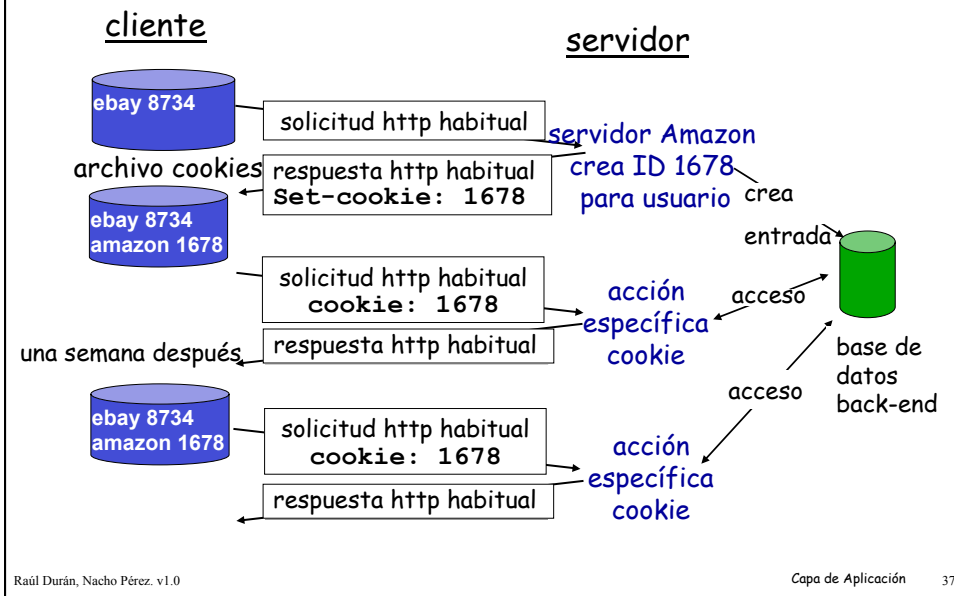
cliente

servidor

ebay 8734

solicitud http habitual

servidor Amazon crea ID 1678 para usuario

crea

archivo cookies

respuesta http habitual
Set-cookie: 1678

ebay 8734
amazon 1678

entrada

solicitud http habitual
cookie: 1678

acción específica cookie

acceso

respuesta http habitual

una semana después

base de datos back-end

acceso

ebay 8734
amazon 1678

solicitud http habitual
cookie: 1678

acción específica cookie

respuesta http habitual

Raúl Durán, Nacho Pérez. v1.0

Capa de Aplicación

37